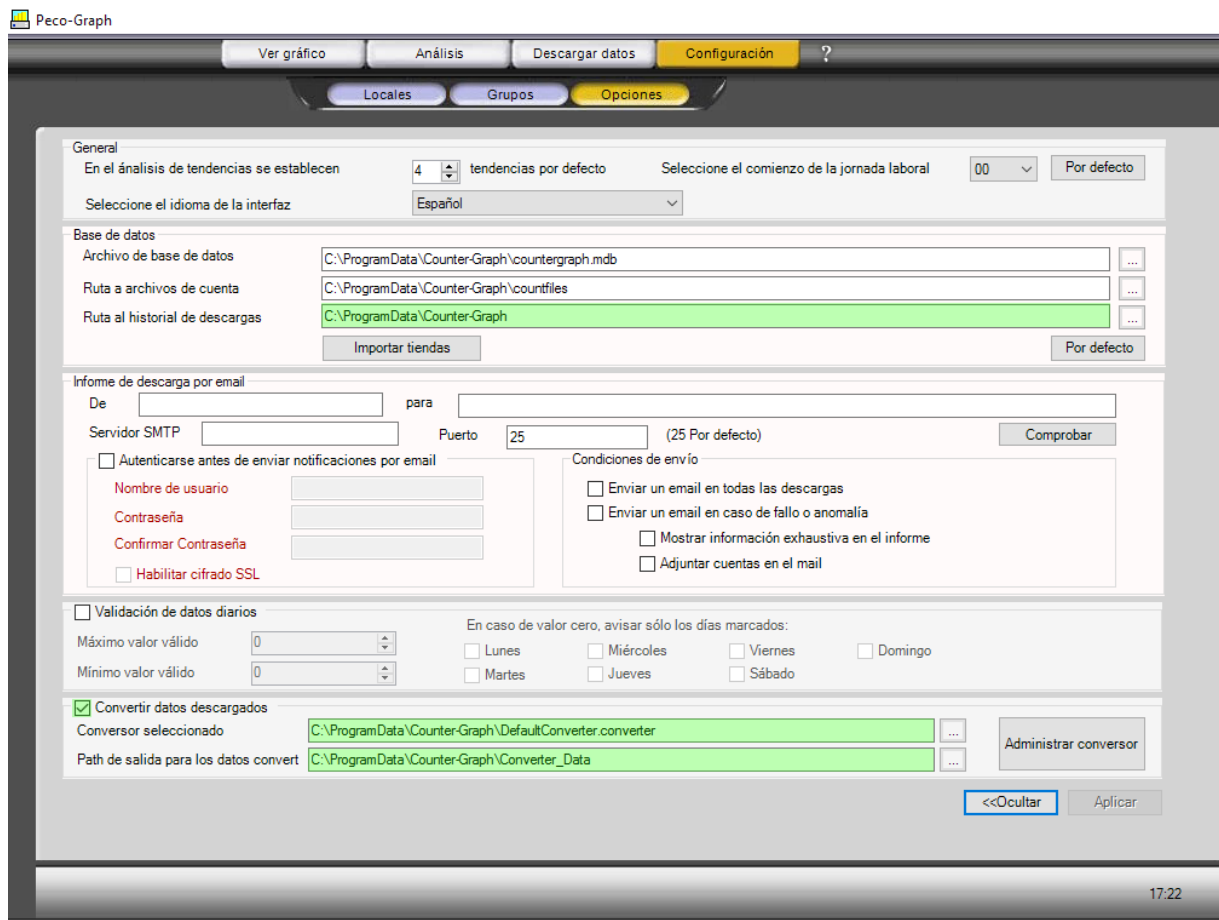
Peco-Graph

Ver gráfico
Análisis
Descargar datos
Configuración
?

Locales
Grupos
Opciones

General
En el análisis de tendencias se establecen 4 tendencias por defecto
Seleccione el comienzo de la jornada laboral 00
Por defecto
Seleccione el idioma de la interfaz Español

Base de datos
Archivo de base de datos C:\ProgramData\Counter-Graph\countergraph.mdb ...
Ruta a archivos de cuenta C:\ProgramData\Counter-Graph\countfiles ...
Ruta al historial de descargas C:\ProgramData\Counter-Graph ...
Importar tiendas
Por defecto

Informe de descarga por email
De
para
Servidor SMTP
Puerto 25
(25 Por defecto)
Comprobar
Autenticarse antes de enviar notificaciones por email
Nombre de usuario
Contraseña
Confirmar Contraseña
Habilitar cifrado SSL
Condiciones de envío
Enviar un email en todas las descargas
Enviar un email en caso de fallo o anomalía
Mostrar información exhaustiva en el informe
Adjuntar cuentas en el mail

Validación de datos diarios
Máximo valor válido 0
Mínimo valor válido 0
En caso de valor cero, avisar sólo los días marcados:
Lunes
Miércoles
Viernes
Domingo
Martes
Jueves
Sábado

Convertir datos descargados
Conversor seleccionado C:\ProgramData\Counter-Graph\DefaultConverter.converter ...
Path de salida para los datos convert C:\ProgramData\Counter-Graph\Converter_Data ...
Administrar conversor
<<Ocultar
Aplicar

17:22